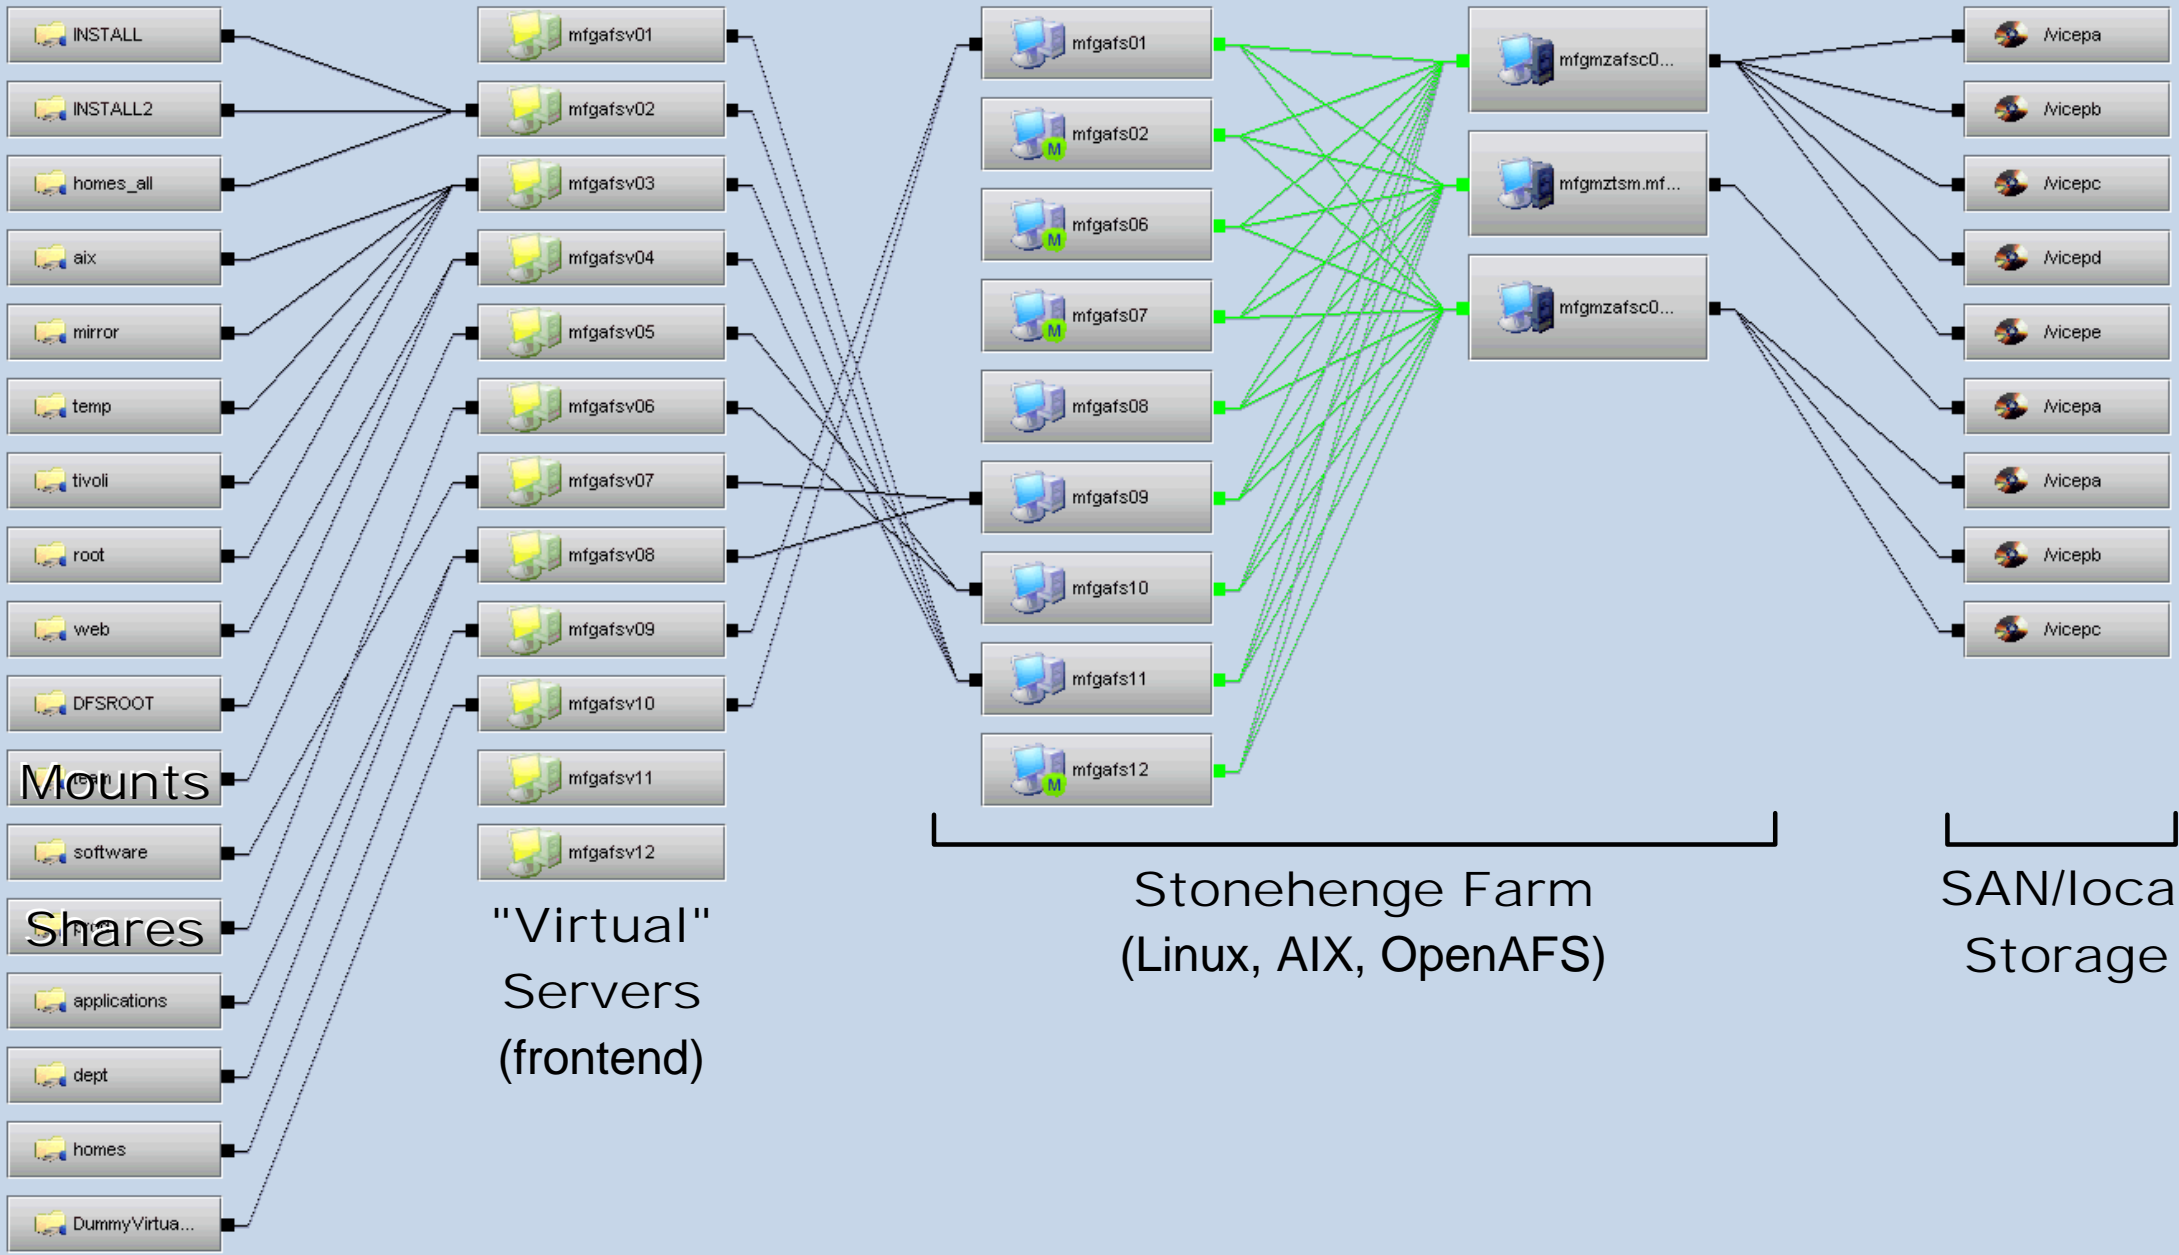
INSTALL
INSTALL2
homes_all
aix
mirror
temp
tivoli
root
web
DFSROOT
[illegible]
Mounts
software
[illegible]
Shares
applications
dept
homes
DummyVirtua...

mfgafsv01
mfgafsv02
mfgafsv03
mfgafsv04
mfgafsv05
mfgafsv06
mfgafsv07
mfgafsv08
mfgafsv09
mfgafsv10
mfgafsv11
mfgafsv12

"Virtual" Servers (frontend)

mfgafs01
mfgafs02
M
mfgafs06
M
mfgafs07
M
mfgafs08
mfgafs09
mfgafs10
mfgafs11
mfgafs12
M

mfgmzafsc0...
mfgmztsm.mf...
mfgmzafsc0...

Stonehenge Farm (Linux, AIX, OpenAFS)

/vicepa
/vicepb
/vicepc
/vicepd
/vicepe
/vicepa
/vicepa
/vicepb
/vicepc

SAN/loca Storage